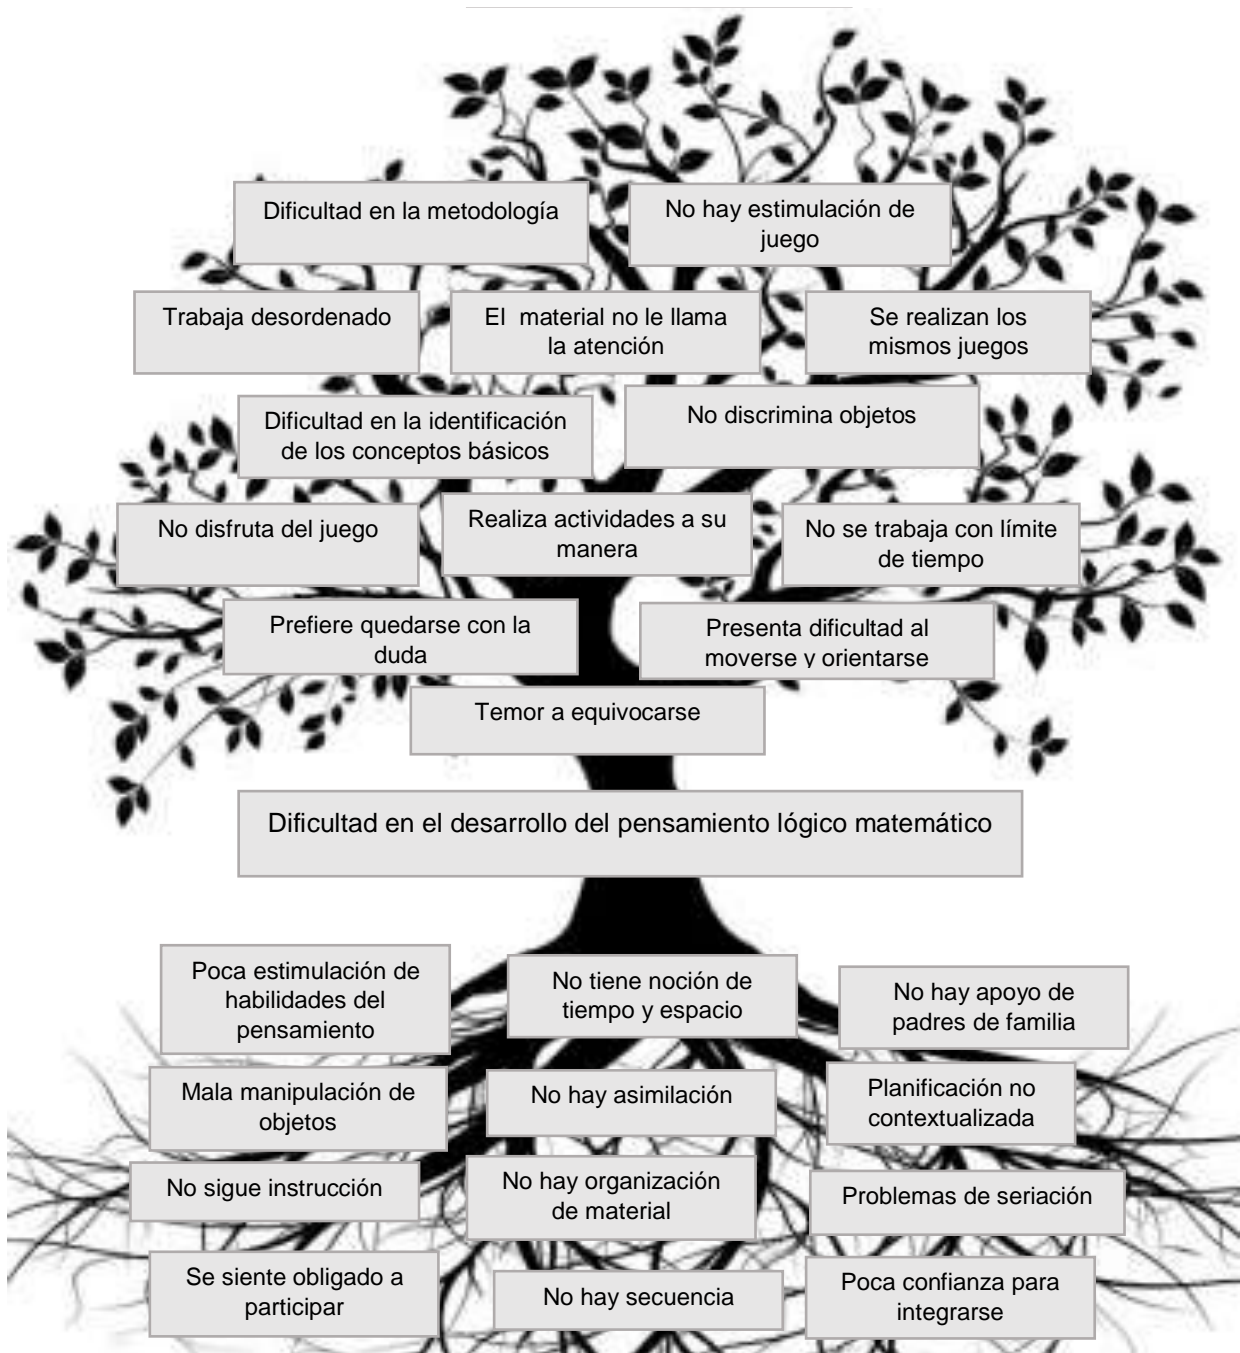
Dificultad en la metodología

No hay estimulación de juego

Trabaja desordenado

El material no le llama la atención

Se realizan los mismos juegos

Dificultad en la identificación de los conceptos básicos

No discrimina objetos

No disfruta del juego

Realiza actividades a su manera

No se trabaja con límite de tiempo

Prefiere quedarse con la duda

Presenta dificultad al moverse y orientarse

Temor a equivocarse

Dificultad en el desarrollo del pensamiento lógico matemático

Poca estimulación de habilidades del pensamiento

No tiene noción de tiempo y espacio

No hay apoyo de padres de familia

Mala manipulación de objetos

No hay asimilación

Planificación no contextualizada

No sigue instrucción

No hay organización de material

Problemas de seriación

Se siente obligado a participar

No hay secuencia

Poca confianza para integrarse